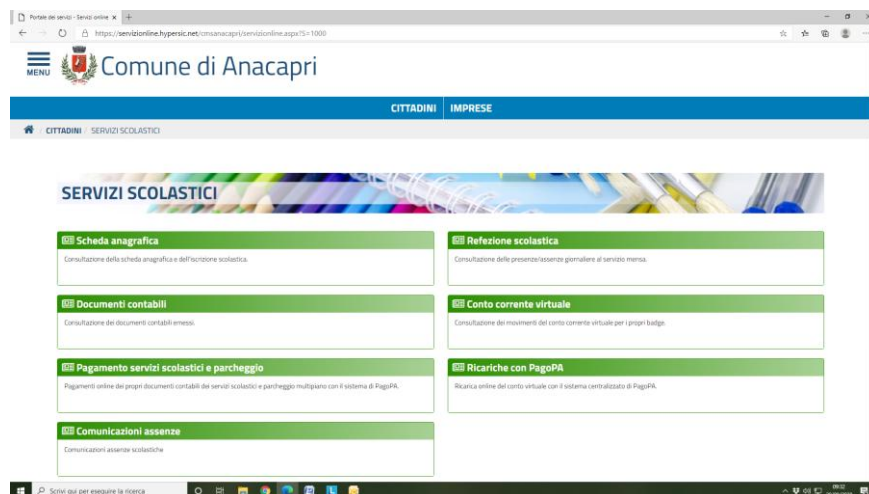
Portale dei servizi - Servizi online ×

https://servizionline.hypersic.net/cmsanacapri/servizionline.aspx?S=1000

MENU

Comune di Anacapri

CITTADINI IMPRESE

CITTADINI / SERVIZI SCOLASTICI

SERVIZI SCOLASTICI

Scheda anagrafica

Consultazione della scheda anagrafica e dell'iscrizione scolastica.

Refezione scolastica

Consultazione delle presenze/assenze giornaliere al servizio mensa.

Documenti contabili

Consultazione dei documenti contabili emessi.

Conto corrente virtuale

Consultazione dei movimenti del conto corrente virtuale per i propri badge.

Pagamento servizi scolastici e parcheggio

Pagamento online dei propri documenti contabili dei servizi scolastici e parcheggio multipiano con il sistema di PagoPA.

Ricariche con PagoPA

Ricarica online del conto virtuale con il sistema centralizzato di PagoPA.

Comunicazioni assenze

Comunicazioni assenze scolastiche

Scrivi qui per eseguire la ricerca

09:32
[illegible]